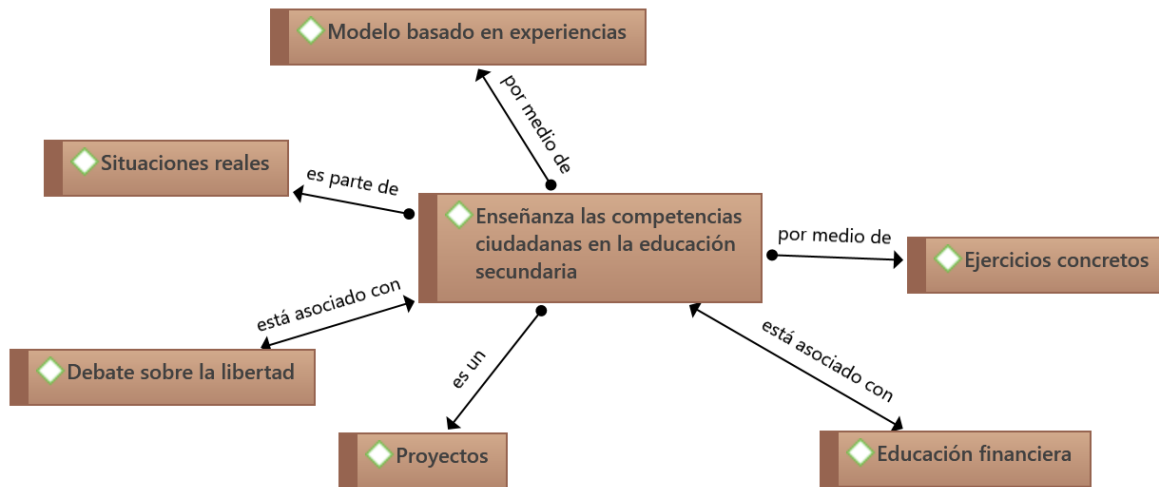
Modelo basado en experiencias

por medio de

Situaciones reales

es parte de

Enseñanza las competencias ciudadanas en la educación secundaria

por medio de

Ejercicios concretos

está asociado con

Debate sobre la libertad

es un

está asociado con

Proyectos

Educación financiera